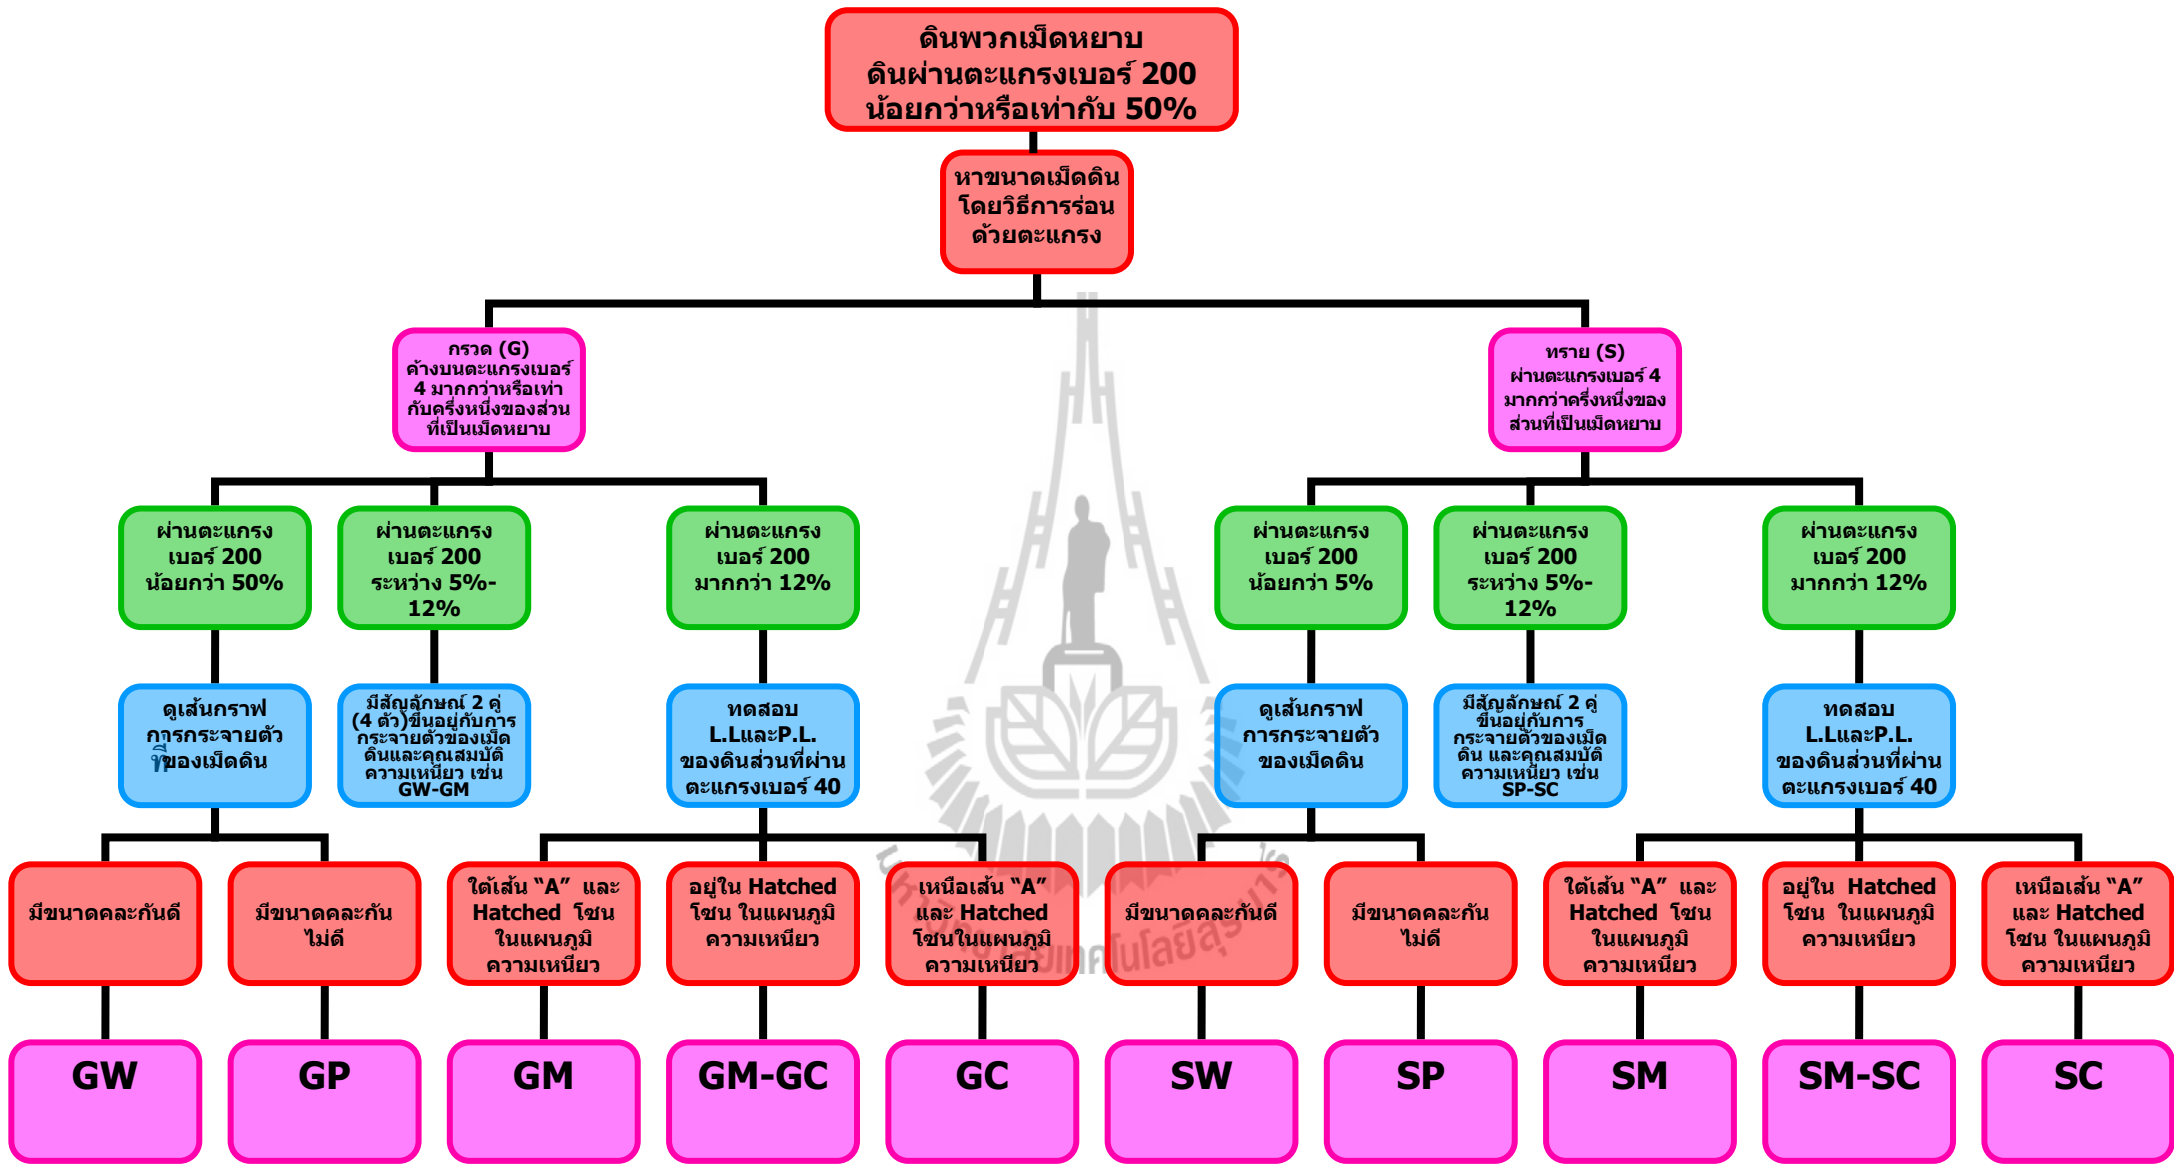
ดินพวกเม็ดหยาบ
ดินผ่านตะแกรงเบอร์ 200
น้อยกว่าหรือเท่ากับ 50%

หาขนาดเม็ดดิน
โดยวิธีการร่อน
ด้วยตะแกรง

กรวด (G)
ค้างบนตะแกรงเบอร์ 4 มากกว่าหรือเท่ากับครึ่งหนึ่งของส่วนที่เป็นเม็ดหยาบ

ทราย (S)
ผ่านตะแกรงเบอร์ 4 มากกว่าครึ่งหนึ่งของส่วนที่เป็นเม็ดหยาบ

ผ่านตะแกรง เบอร์ 200 น้อยกว่า 50%

ผ่านตะแกรง เบอร์ 200 ระหว่าง 5%-12%

ผ่านตะแกรง เบอร์ 200 มากกว่า 12%

ผ่านตะแกรง เบอร์ 200 น้อยกว่า 5%

ผ่านตะแกรง เบอร์ 200 ระหว่าง 5%-12%

ผ่านตะแกรง เบอร์ 200 มากกว่า 12%

ดูเส้นกราฟ การกระจายตัวของเม็ดดิน

มีสัญลักษณ์ 2 คู่ (4 ตัว)ขึ้นอยู่กับการกระจายตัวของเม็ดดินและคุณสมบัติความเหนียว เช่น GW-GM

ทดสอบ L.LและP.L. ของดินส่วนที่ผ่านตะแกรงเบอร์ 40

ดูเส้นกราฟ การกระจายตัว ของเม็ดดิน

มีสัญลักษณ์ 2 คู่ ขึ้นอยู่กับการกระจายตัวของเม็ดดิน และคุณสมบัติความเหนียว เช่น SP-SC

ทดสอบ L.LและP.L. ของดินส่วนที่ผ่านตะแกรงเบอร์ 40

มีขนาดคละกันดี

มีขนาดคละกัน ไม่ดี

ใต้เส้น “A” และ Hatched โซน ในแผนภูมิความเหนียว

อยู่ใน Hatched โซน ในแผนภูมิความเหนียว

เหนือเส้น “A” และ Hatched โซนในแผนภูมิความเหนียว

มีขนาดคละกันดี

มีขนาดคละกัน ไม่ดี

ใต้เส้น “A” และ Hatched โซน ในแผนภูมิความเหนียว

อยู่ใน Hatched โซน ในแผนภูมิความเหนียว

เหนือเส้น “A” และ Hatched โซน ในแผนภูมิความเหนียว

GW

GP

GM

GM-GC

GC

SW

SP

SM

SM-SC

SC